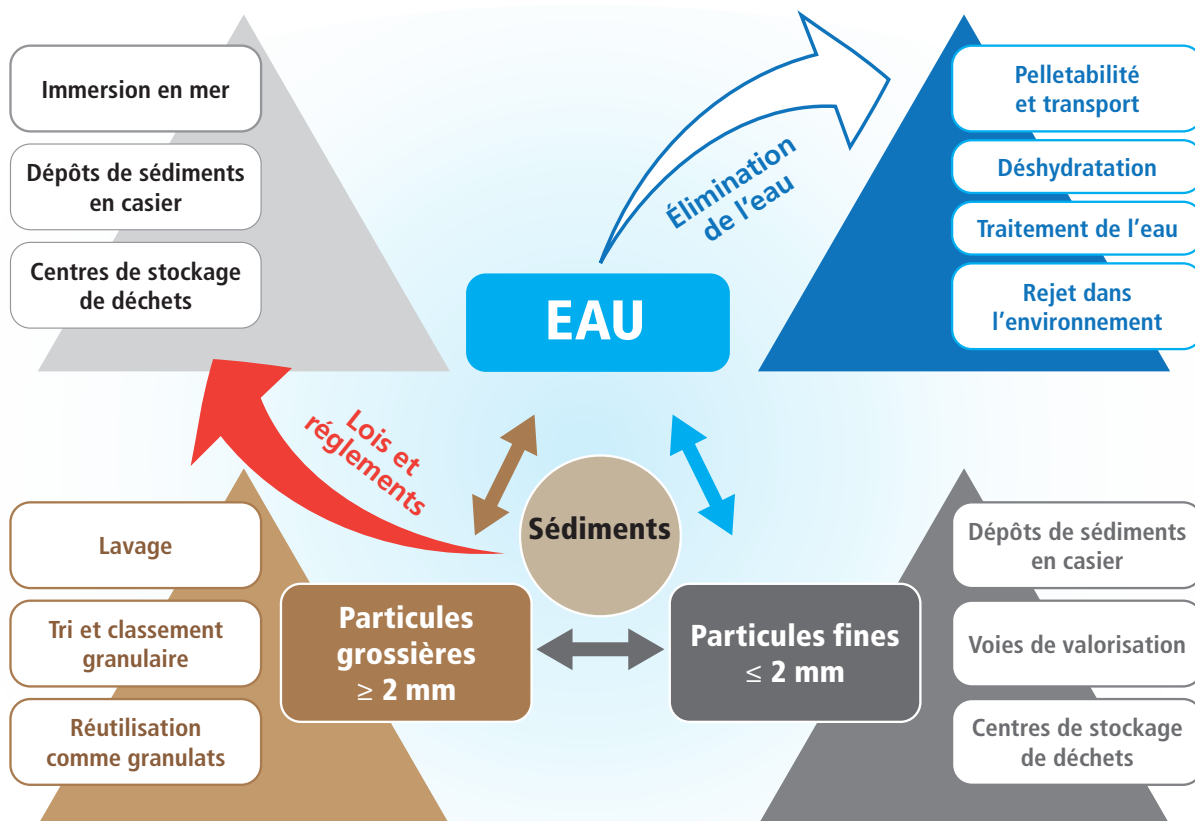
Immersion en mer

Dépôts de sédiments en casier

Centres de stockage de déchets

Élimination de l'eau

Pelletabilité et transport

Déshydratation

Traitement de l'eau

Rejet dans l'environnement

EAU

Lois et réglements

Sédiments

Lavage

Tri et classement granulaire

Réutilisation comme granulats

Particules grossières $\geq$ 2 mm

Particules fines $\leq$ 2 mm

Dépôts de sédiments en casier

Voies de valorisation

Centres de stockage de déchets